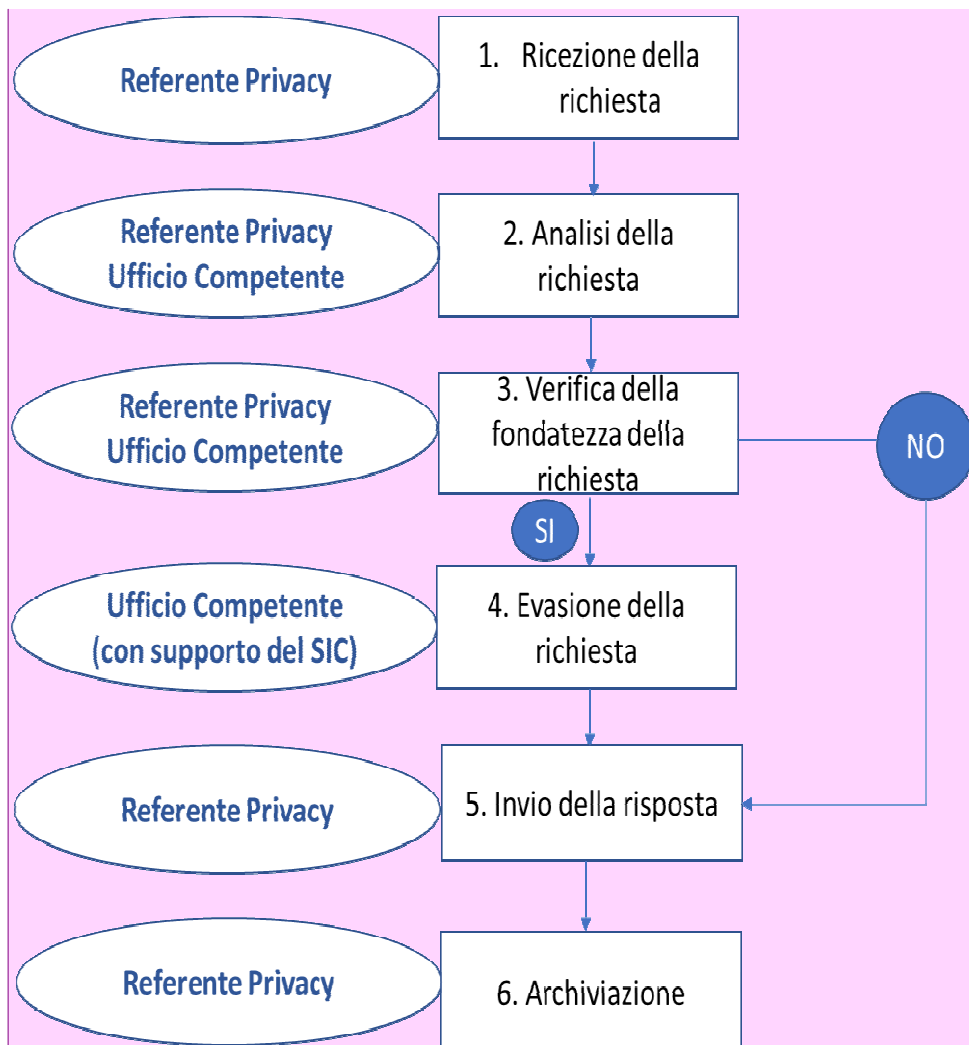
Referente Privacy

1. Ricezione della richiesta

Referente Privacy
Ufficio Competente

2. Analisi della richiesta

Referente Privacy
Ufficio Competente

3. Verifica della fondatezza della richiesta

NO

SI

Ufficio Competente
(con supporto del SIC)

4. Evasione della richiesta

Referente Privacy

5. Invio della risposta

Referente Privacy

6. Archiviazione